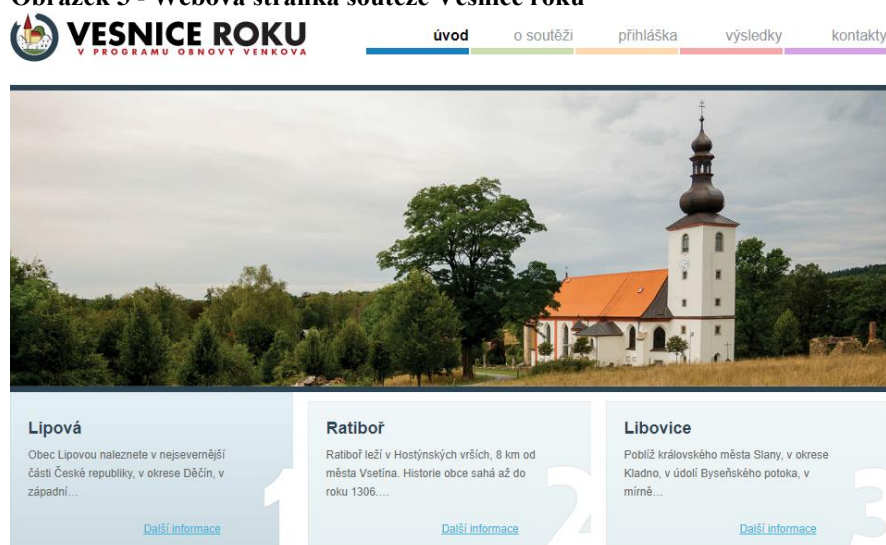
Obrázek 3 - Webová stránka soutěže Vesnice roku

VESNICE ROKU
V PROGRAMU OBNOVY VENKOVA

úvod o soutěži přihláška výsledky kontakty

Lipová
Obec Lipovou naleznete v nejsevernější části České republiky, v okrese Děčín, v západní...
Další informace
1

Ratiboř
Ratiboř leží v Hostýnských vrších, 8 km od města Vsetína. Historie obce sahá až do roku 1306....
Další informace
2

Libovice
Poblíž královského města Slaný, v okrese Kladno, v údolí Byseňského potoka, v mírně...
Další informace
3